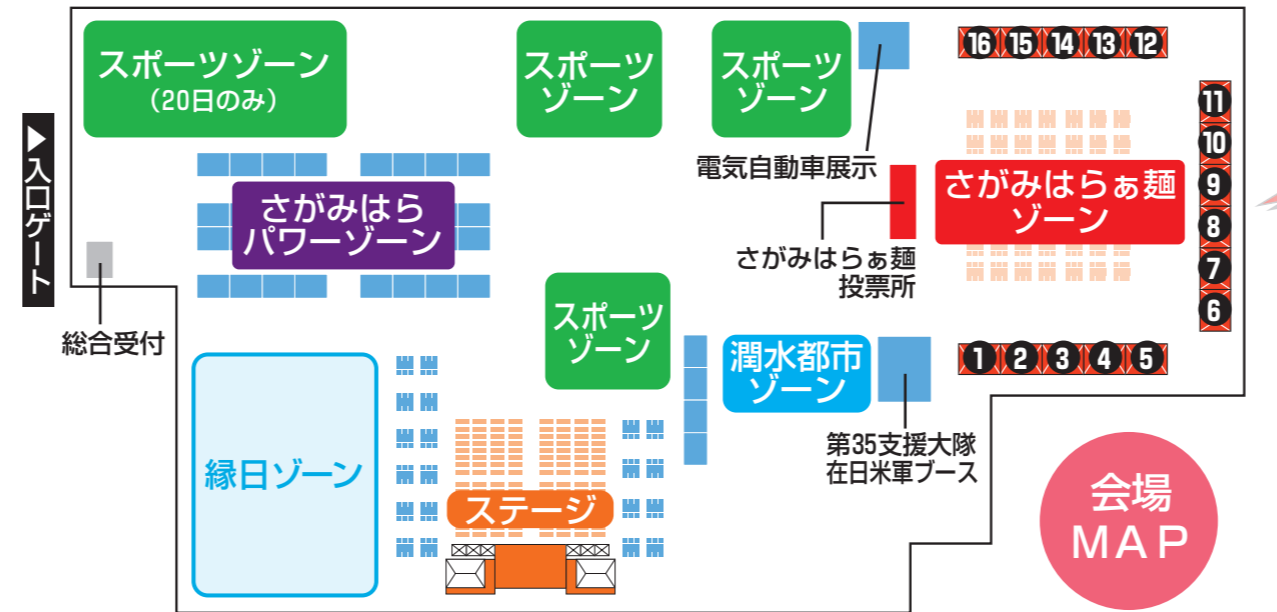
▶入口ゲート

スポーツゾーン
（20日のみ）

スポーツゾーン

スポーツゾーン

電気自動車展示

16 15 14 13 12

11
10
9
8
7
6

さがみはらぁ麺ゾーン

さがみはらぁ麺投票所

さがみはらパワーゾーン

総合受付

スポーツゾーン

潤水都市ゾーン

1 2 3 4 5

第35支援大隊在日米軍ブース

縁日ゾーン

ステージ

会場MAP